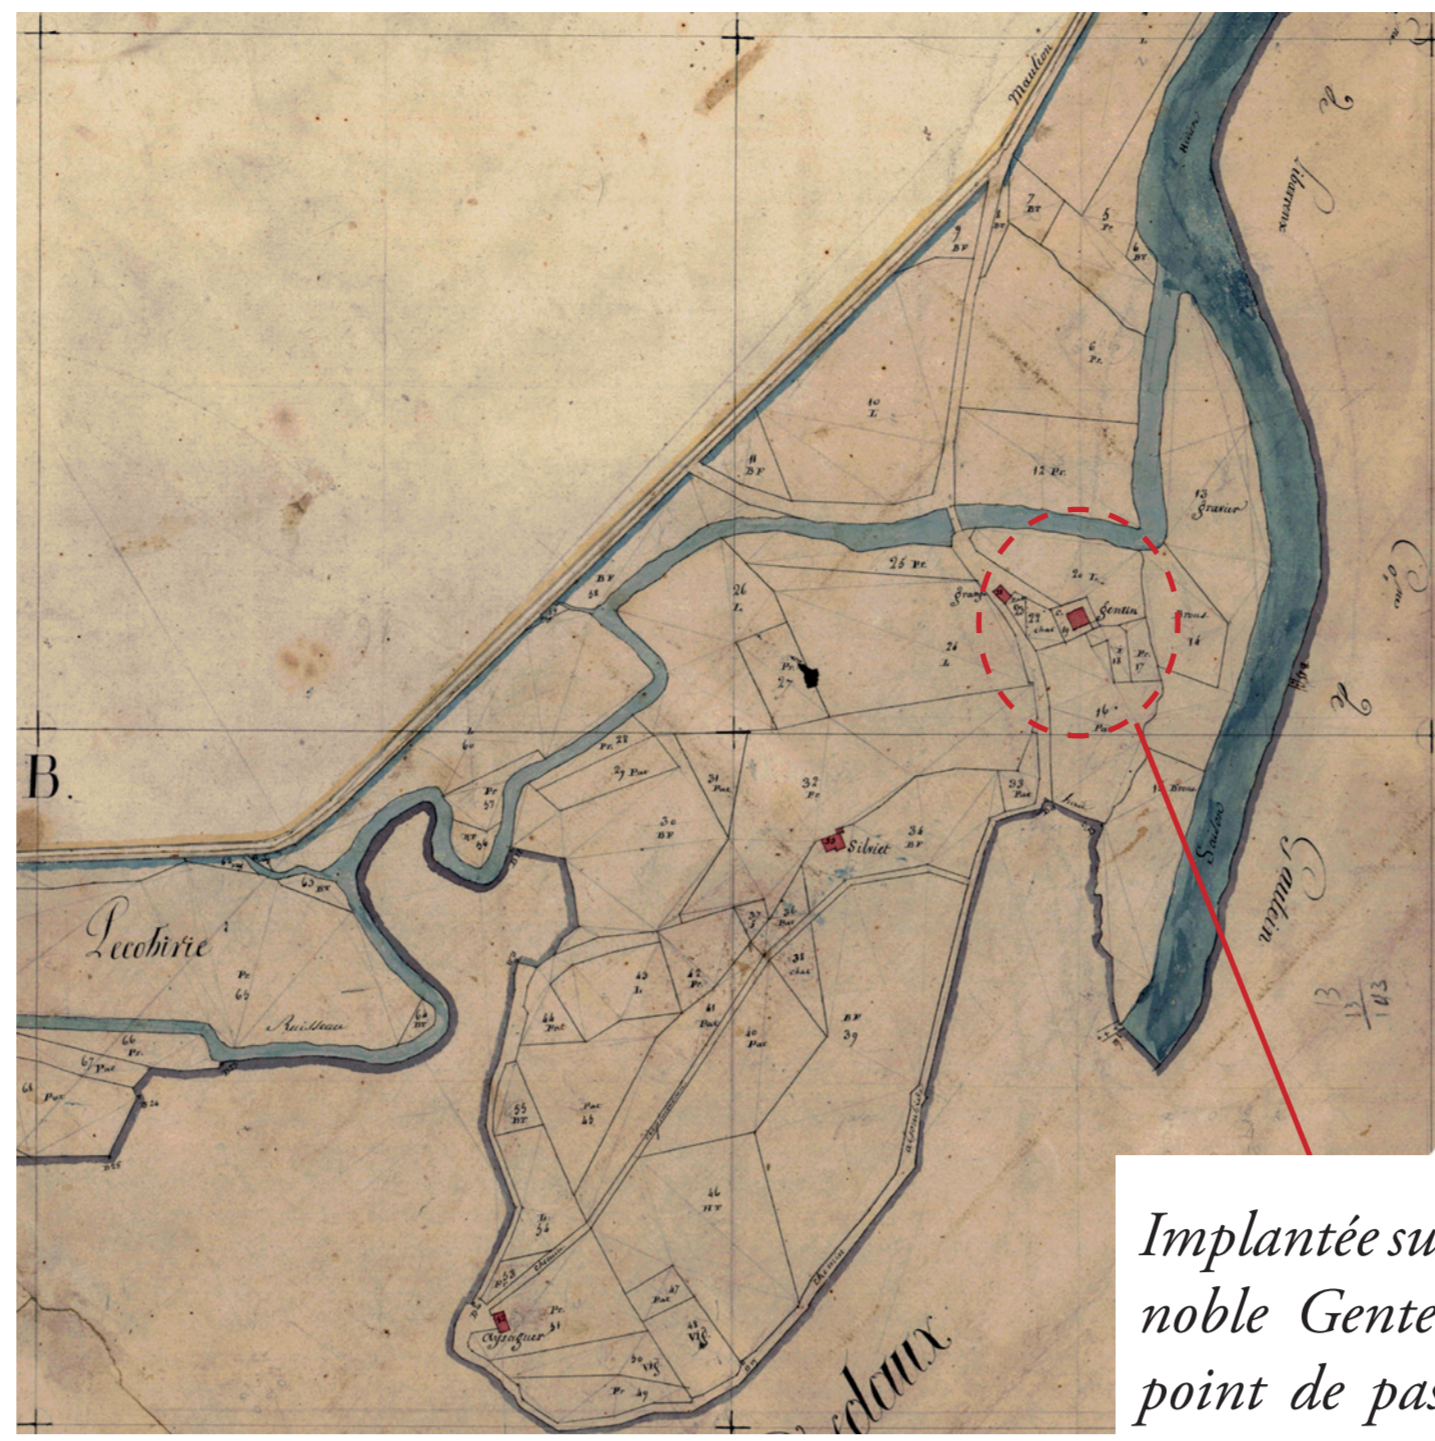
Mauléon

7 BT
5 Pr.
6 BT
9 BF
8 BT
6 Pr.
10 L
11 BF
12 Pr.
13 Gravier
25 Pr.
20 Pr.
Grange
Gentin
22 chat.
26 L
21 L
Pr. 27
19 Pr.
17 Pr.
18
14
16 Pac
BF 38
B.
60
28 Pr.
29 Pac
31 Pac
32 Pr
33 Pac
Pr. 37
30 BF
Silviet
34 BF
BT 64
63 BX
62
Lecobirie
Pr 65
Ruisseau
64 BT
66 Pr.
67 Pac
68 Pac
44 Pat
43 L
42 Pr
41 Pac
40 Pac
35 chat
BF 39
55 BT
Pac 45
46 HT
53
Pr. 51
47 Pac
48 Vig
50 Vig
Pr. 49
Chemin
Saudos
Gaulcin
Gave de
Sibarrenx
Gave d'Oloron
13
13
143
Bordeaux

Implantée su
noble Gente
point de pas